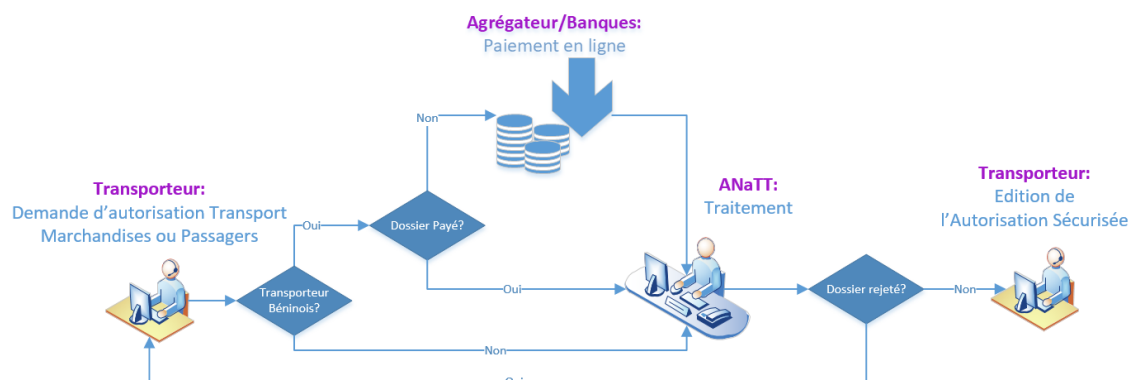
Agrégateur/Banques:
Paiement en ligne

Non

Transporteur:
Demande d'autorisation Transport Marchandises ou Passagers

Oui

Dossier Payé?

ANaTT:
Traitement

Transporteur:
Edition de l'Autorisation Sécurisée

Transporteur Béninois?

Oui

Dossier rejeté?

Non

Non

Oui